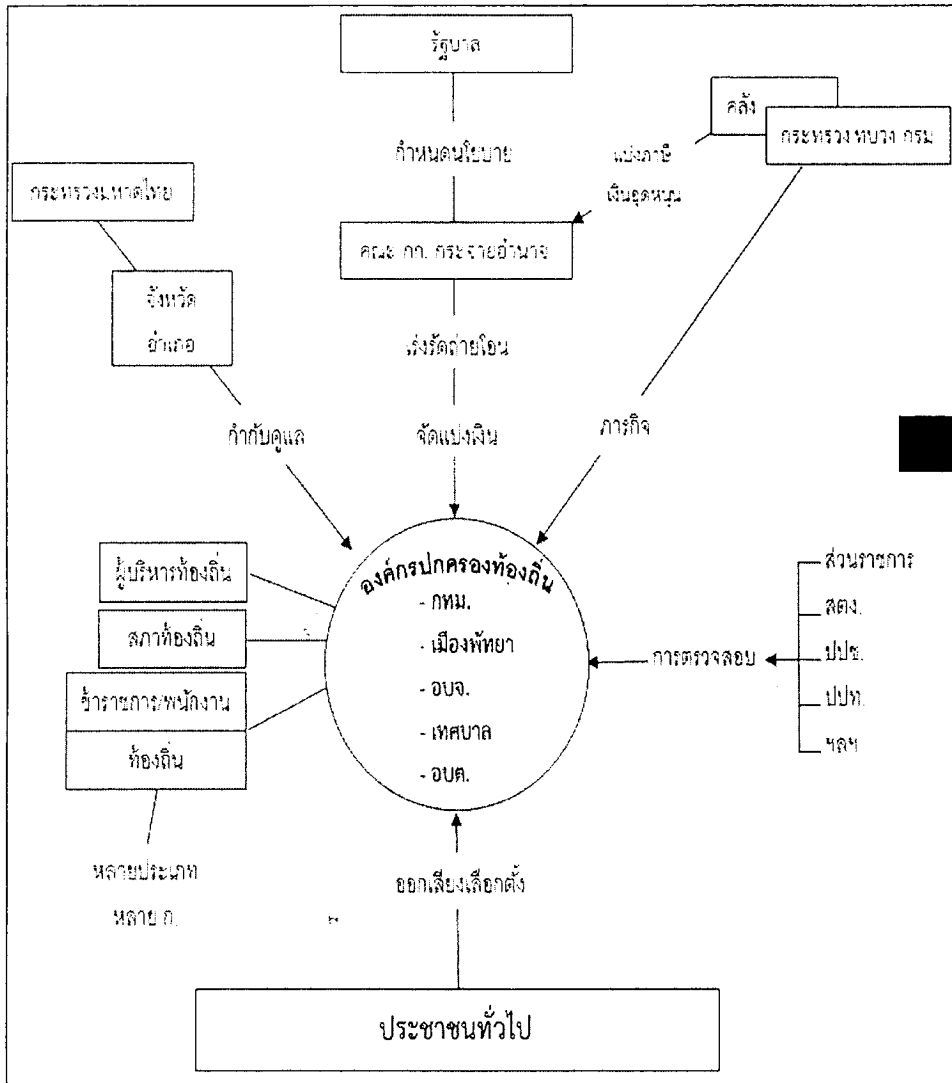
รัฐบาล

กำหนดนโยบาย

คลัง

กระทรวง ทบวง กรม

แบ่งภาษี เงินอุดหนุน

กระทรวงมหาดไทย

คณะ กก. กระจายอำนาจ

จังหวัด อำเภอ

เร่งรัดถ่ายโอน

กำกับดูแล

จัดแบ่งเงิน

ภารกิจ

องค์กรปกครองท้องถิ่น
- กทม.
- เมืองพัทยา
- อบจ.
- เทศบาล
- อบต.

ผู้บริหารท้องถิ่น

สภาท้องถิ่น

ข้าราชการ/พนักงาน ท้องถิ่น

การตรวจสอบ

ส่วนราชการ
สตง.
ปปช.
ปปท.
ฯลฯ

หลายประเภท หลาย ก.

ออกเสียงเลือกตั้ง

ประชาชนทั่วไป